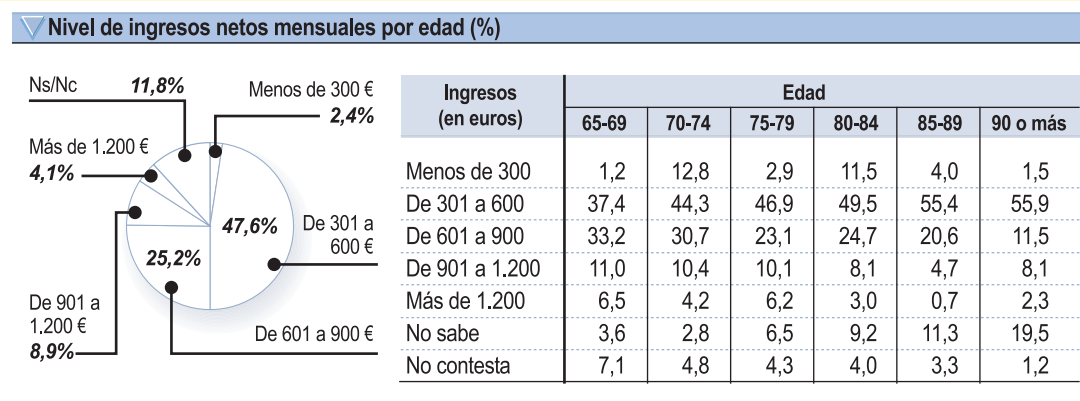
Nivel de ingresos netos mensuales por edad (%)

Ns/Nc 11,8%
Menos de 300 € 2,4%
Más de 1.200 € 4,1%
47,6% De 301 a 600 €
25,2%
De 901 a 1.200 € 8,9%
De 601 a 900 €

| Ingresos (en euros) | 65-69 | 70-74 | 75-79 | 80-84 | 85-89 | 90 o más |
|---|---|---|---|---|---|---|
| Menos de 300 | 1,2 | 12,8 | 2,9 | 11,5 | 4,0 | 1,5 |
| De 301 a 600 | 37,4 | 44,3 | 46,9 | 49,5 | 55,4 | 55,9 |
| De 601 a 900 | 33,2 | 30,7 | 23,1 | 24,7 | 20,6 | 11,5 |
| De 901 a 1.200 | 11,0 | 10,4 | 10,1 | 8,1 | 4,7 | 8,1 |
| Más de 1.200 | 6,5 | 4,2 | 6,2 | 3,0 | 0,7 | 2,3 |
| No sabe | 3,6 | 2,8 | 6,5 | 9,2 | 11,3 | 19,5 |
| No contesta | 7,1 | 4,8 | 4,3 | 4,0 | 3,3 | 1,2 |

Edad